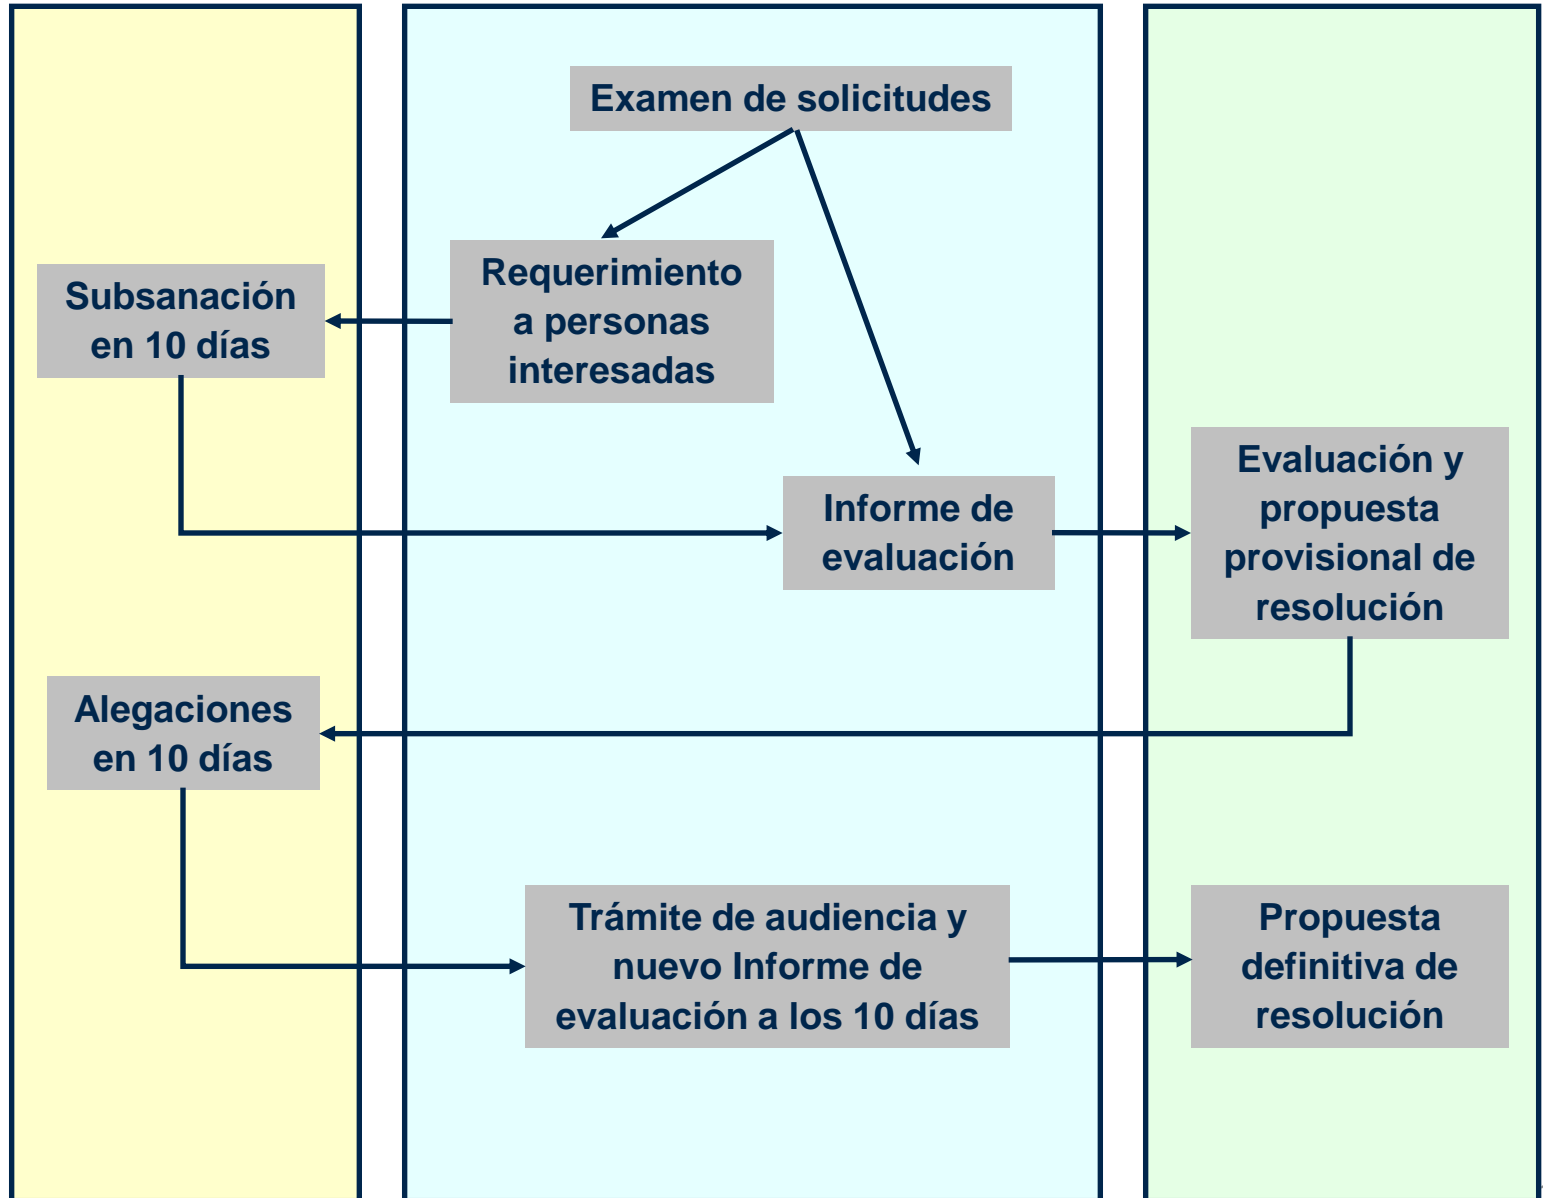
Examen de solicitudes

Requerimiento a personas interesadas

Subsanación en 10 días

Informe de evaluación

Evaluación y propuesta provisional de resolución

Alegaciones en 10 días

Trámite de audiencia y nuevo Informe de evaluación a los 10 días

Propuesta definitiva de resolución